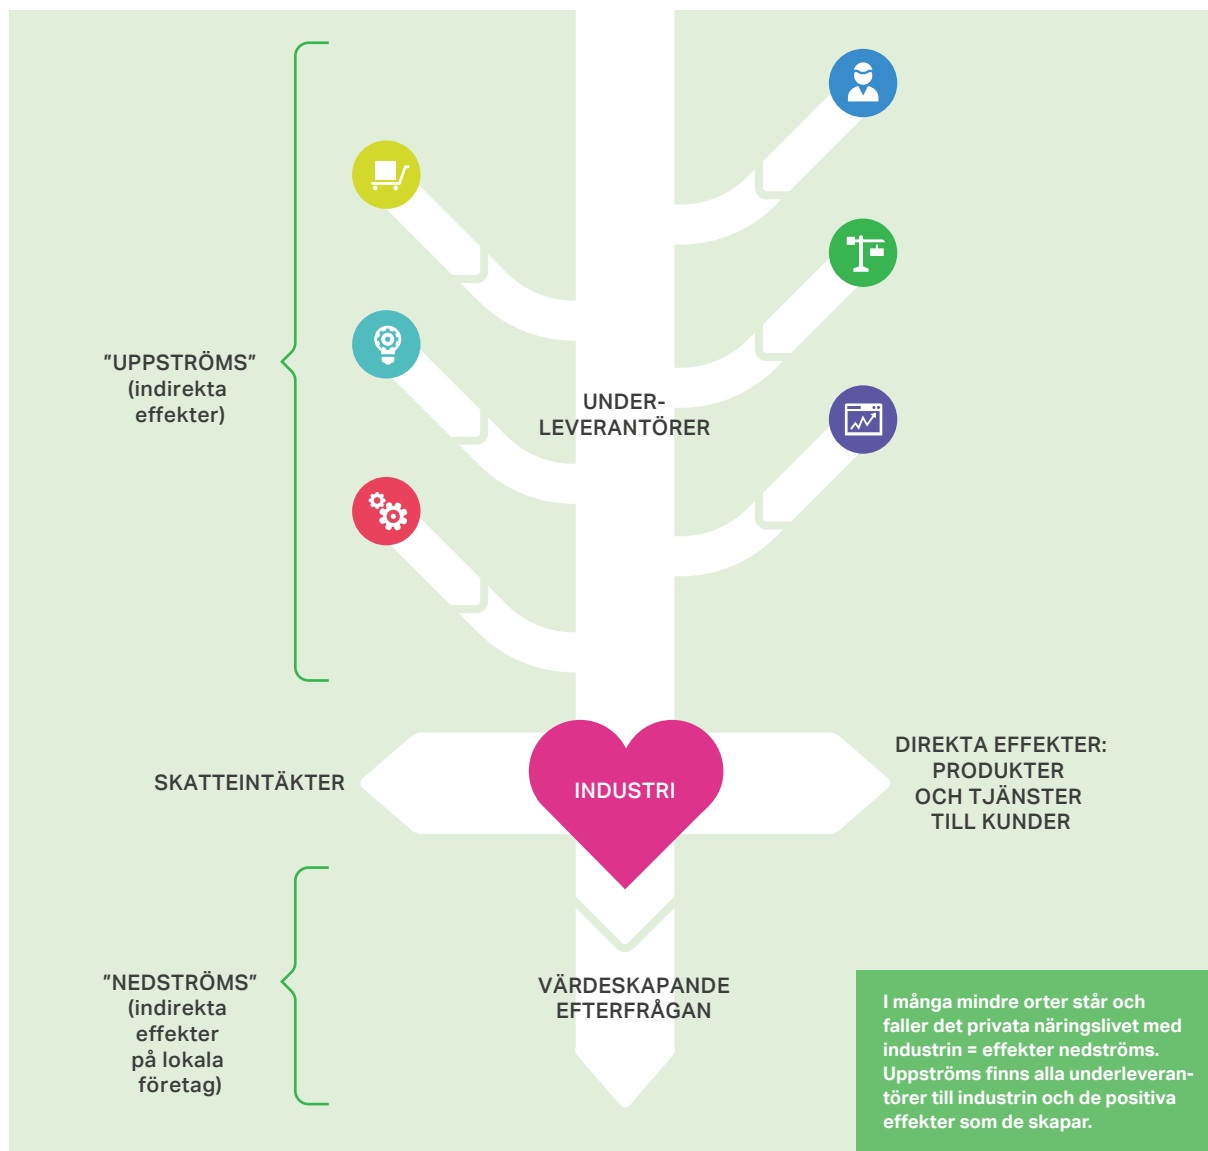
”UPPSTRÖMS” (indirekta effekter)

UNDER-LEVERANTÖRER

SKATTEINTÄKTER

INDUSTRI

DIREKTA EFFEKTER: PRODUKTER OCH TJÄNSTER TILL KUNDER

”NEDSTRÖMS” (indirekta effekter på lokala företag)

VÄRDESKAPANDE EFTERFRÅGAN

I många mindre orter står och faller det privata näringslivet med industrin = effekter nedströms. Uppströms finns alla underleverantörer till industrin och de positiva effekter som de skapar.